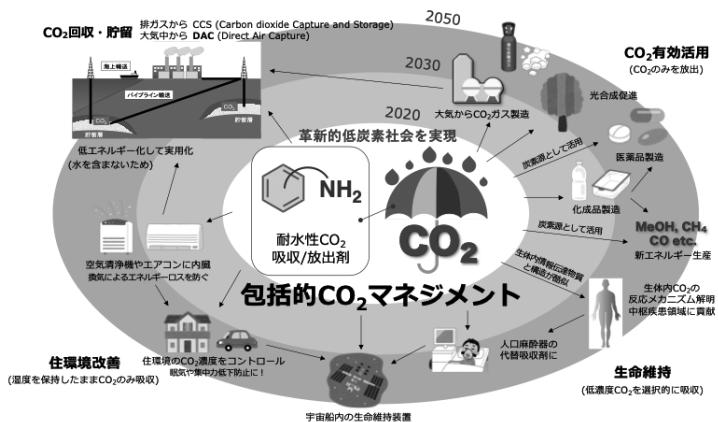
2050

$CO_2$回収・貯留

排ガスから CCS (Carbon dioxide Capture and Storage)
大気中から DAC (Direct Air Capture)

海上輸送

パイプライン輸送

$CO_2$

$CO_2$

貯留層

貯留層

2030

2020

$CO_2$有効活用
($CO_2$のみを放出)

大気から$CO_2$ガス製造

光合成促進

炭素源として活用

医薬品製造

化成品製造

炭素源として活用

MeOH, $CH_4$
CO etc.
新エネルギー生産

革新的低炭素社会を実現

低エネルギー化して実用化
(水を含まないため)

$NH_2$

耐水性$CO_2$
吸収/放出剤

$CO_2$

生体内情報伝達物質と構造が類似

生体内$CO_2$の
反応メカニズム解明
中枢疾患領域に貢献

空気清浄機やエアコンに内臓
換気によるエネルギーロスを防ぐ

包括的$CO_2$マネジメント

人口麻酔器の
代替吸収剤に

住環境改善
(湿度を保持したまま$CO_2$のみ吸収)

住環境の$CO_2$濃度をコントロール
眠気や集中力低下防止に!

生命維持
(低濃度$CO_2$を選択的に吸収)

宇宙船内の生命維持装置